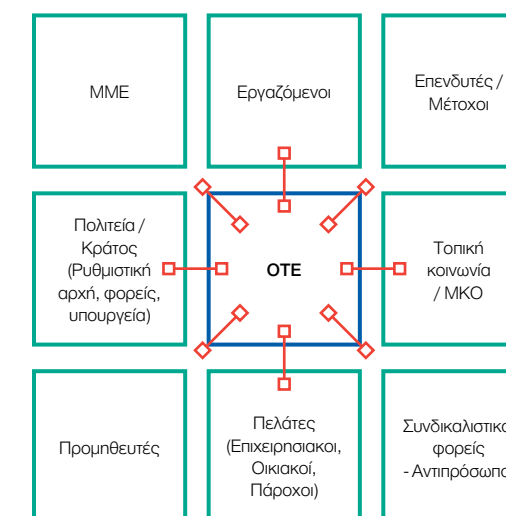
ΜΜΕ

Εργαζόμενοι

Επενδυτές / Μέτοχοι

Πολιτεία / Κράτος (Ρυθμιστική αρχή, φορείς, υπουργεία)

ΟΤΕ

Τοπική κοινωνία / ΜΚΟ

Προμηθευτές

Πελάτες (Επιχειρησιακοί, Οικιακοί, Πάροχοι)

Συνδικαλιστικο φορείς - Αντιπρόσωπο